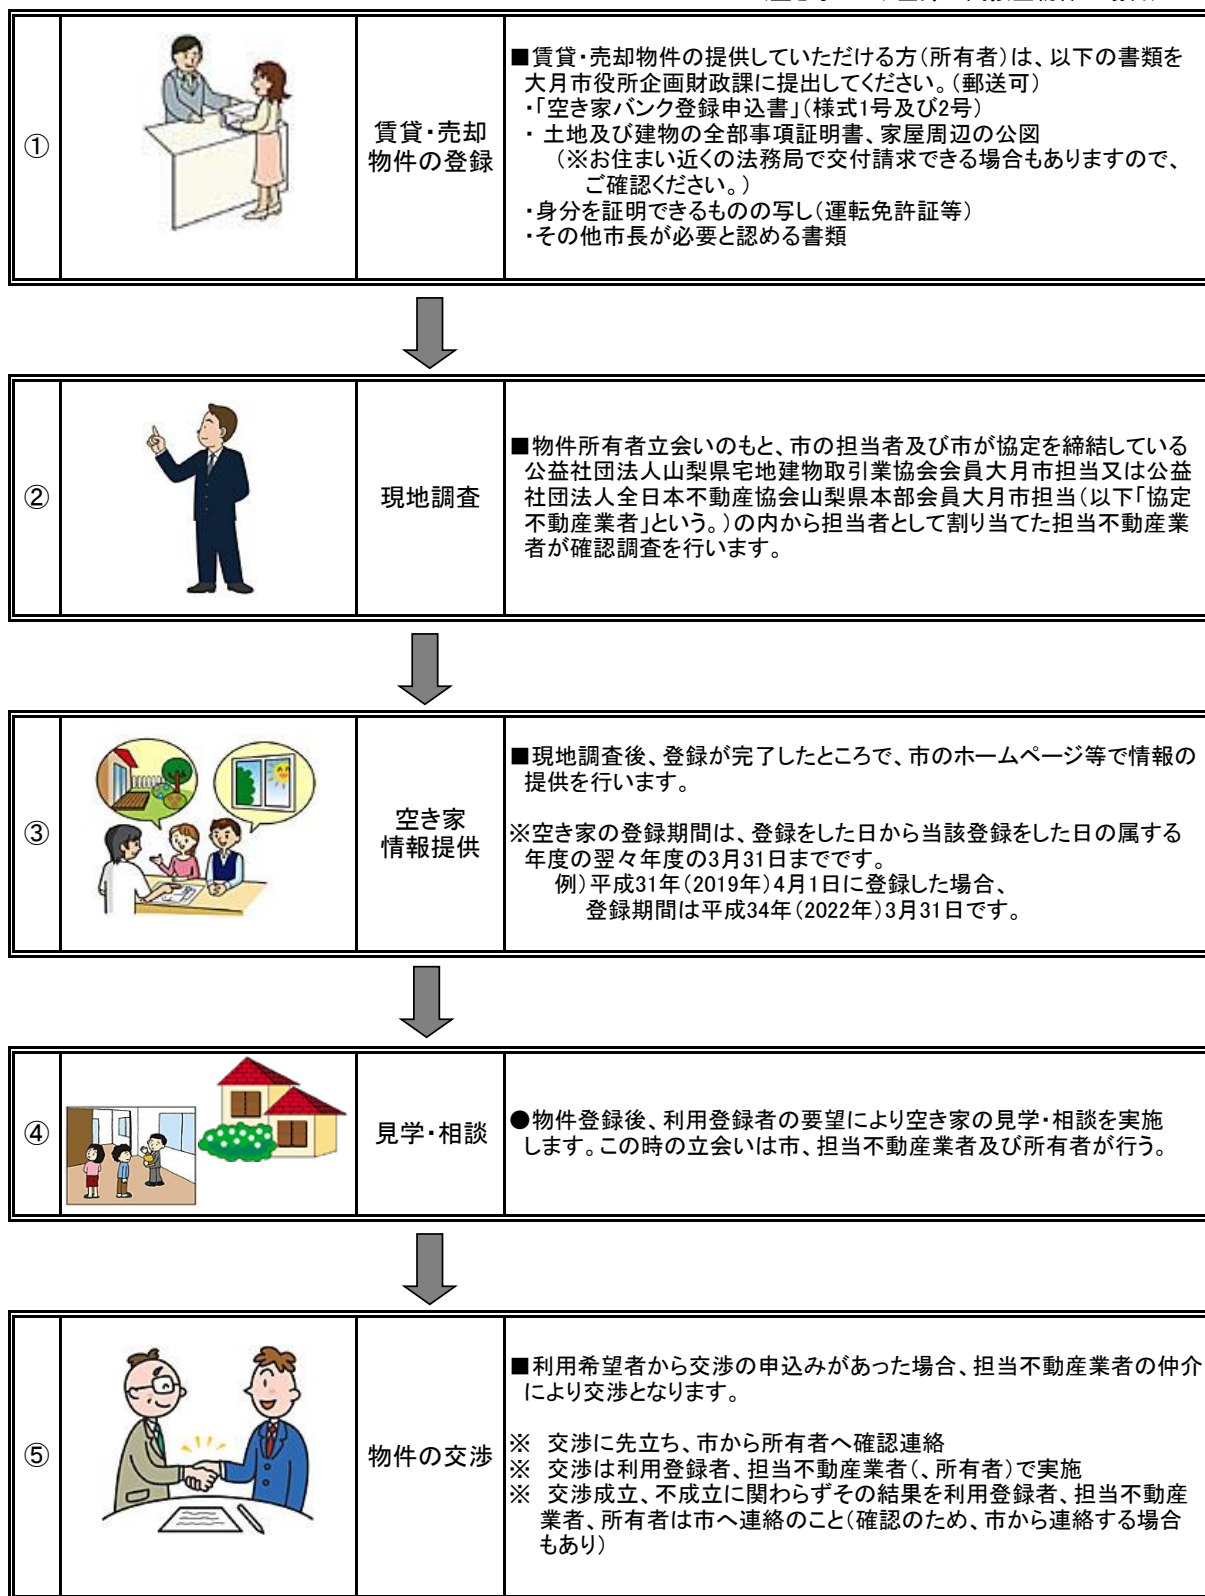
| ① | | 賃貸・売却物件の登録 | ■賃貸・売却物件の提供していただける方（所有者）は、以下の書類を大月市役所企画財政課に提出してください。（郵送可）<br>・「空き家バンク登録申込書」（様式1号及び2号）<br>・ 土地及び建物の全部事項証明書、家屋周辺の公図<br>（※お住まい近くの法務局で交付請求できる場合もありますので、ご確認ください。）<br>・身分を証明できるものの写し（運転免許証等）<br>・その他市長が必要と認める書類 |
|---|---|---|---|
| ② | | 現地調査 | ■物件所有者立会いのもと、市の担当者及び市が協定を締結している公益社団法人山梨県宅地建物取引業協会会員大月市担当又は公益社団法人全日本不動産協会山梨県本部会員大月市担当（以下「協定不動産業者」という。）の内から担当者として割り当てた担当不動産業者が確認調査を行います。 |
| ③ | | 空き家情報提供 | ■現地調査後、登録が完了したところで、市のホームページ等で情報の提供を行います。<br><br>※空き家の登録期間は、登録をした日から当該登録をした日の属する年度の翌々年度の3月31日までです。<br>例）平成31年（2019年）4月1日に登録した場合、<br>登録期間は平成34年（2022年）3月31日です。 |
| ④ | | 見学・相談 | ●物件登録後、利用登録者の要望により空き家の見学・相談を実施します。この時の立会いは市、担当不動産業者及び所有者が行う。 |
| ⑤ | | 物件の交渉 | ■利用希望者から交渉の申込みがあった場合、担当不動産業者の仲介により交渉となります。<br><br>※ 交渉に先立ち、市から所有者へ確認連絡<br>※ 交渉は利用登録者、担当不動産業者（、所有者）で実施<br>※ 交渉成立、不成立に関わらずその結果を利用登録者、担当不動産業者、所有者は市へ連絡のこと（確認のため、市から連絡する場合もあり） |